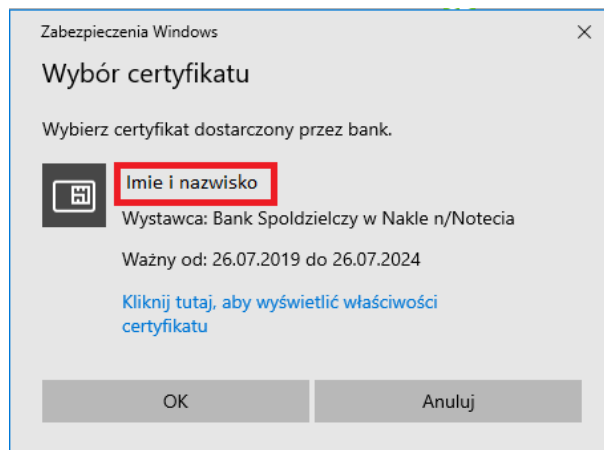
Zabezpieczenia Windows

×

Wybór certyfikatu

Wybierz certyfikat dostarczony przez bank.

Imie i nazwisko

Wystawca: Bank Spoldzielczy w Nakle n/Notecia

Ważny od: 26.07.2019 do 26.07.2024

Kliknij tutaj, aby wyświetlić właściwości certyfikatu

OK

Anuluj